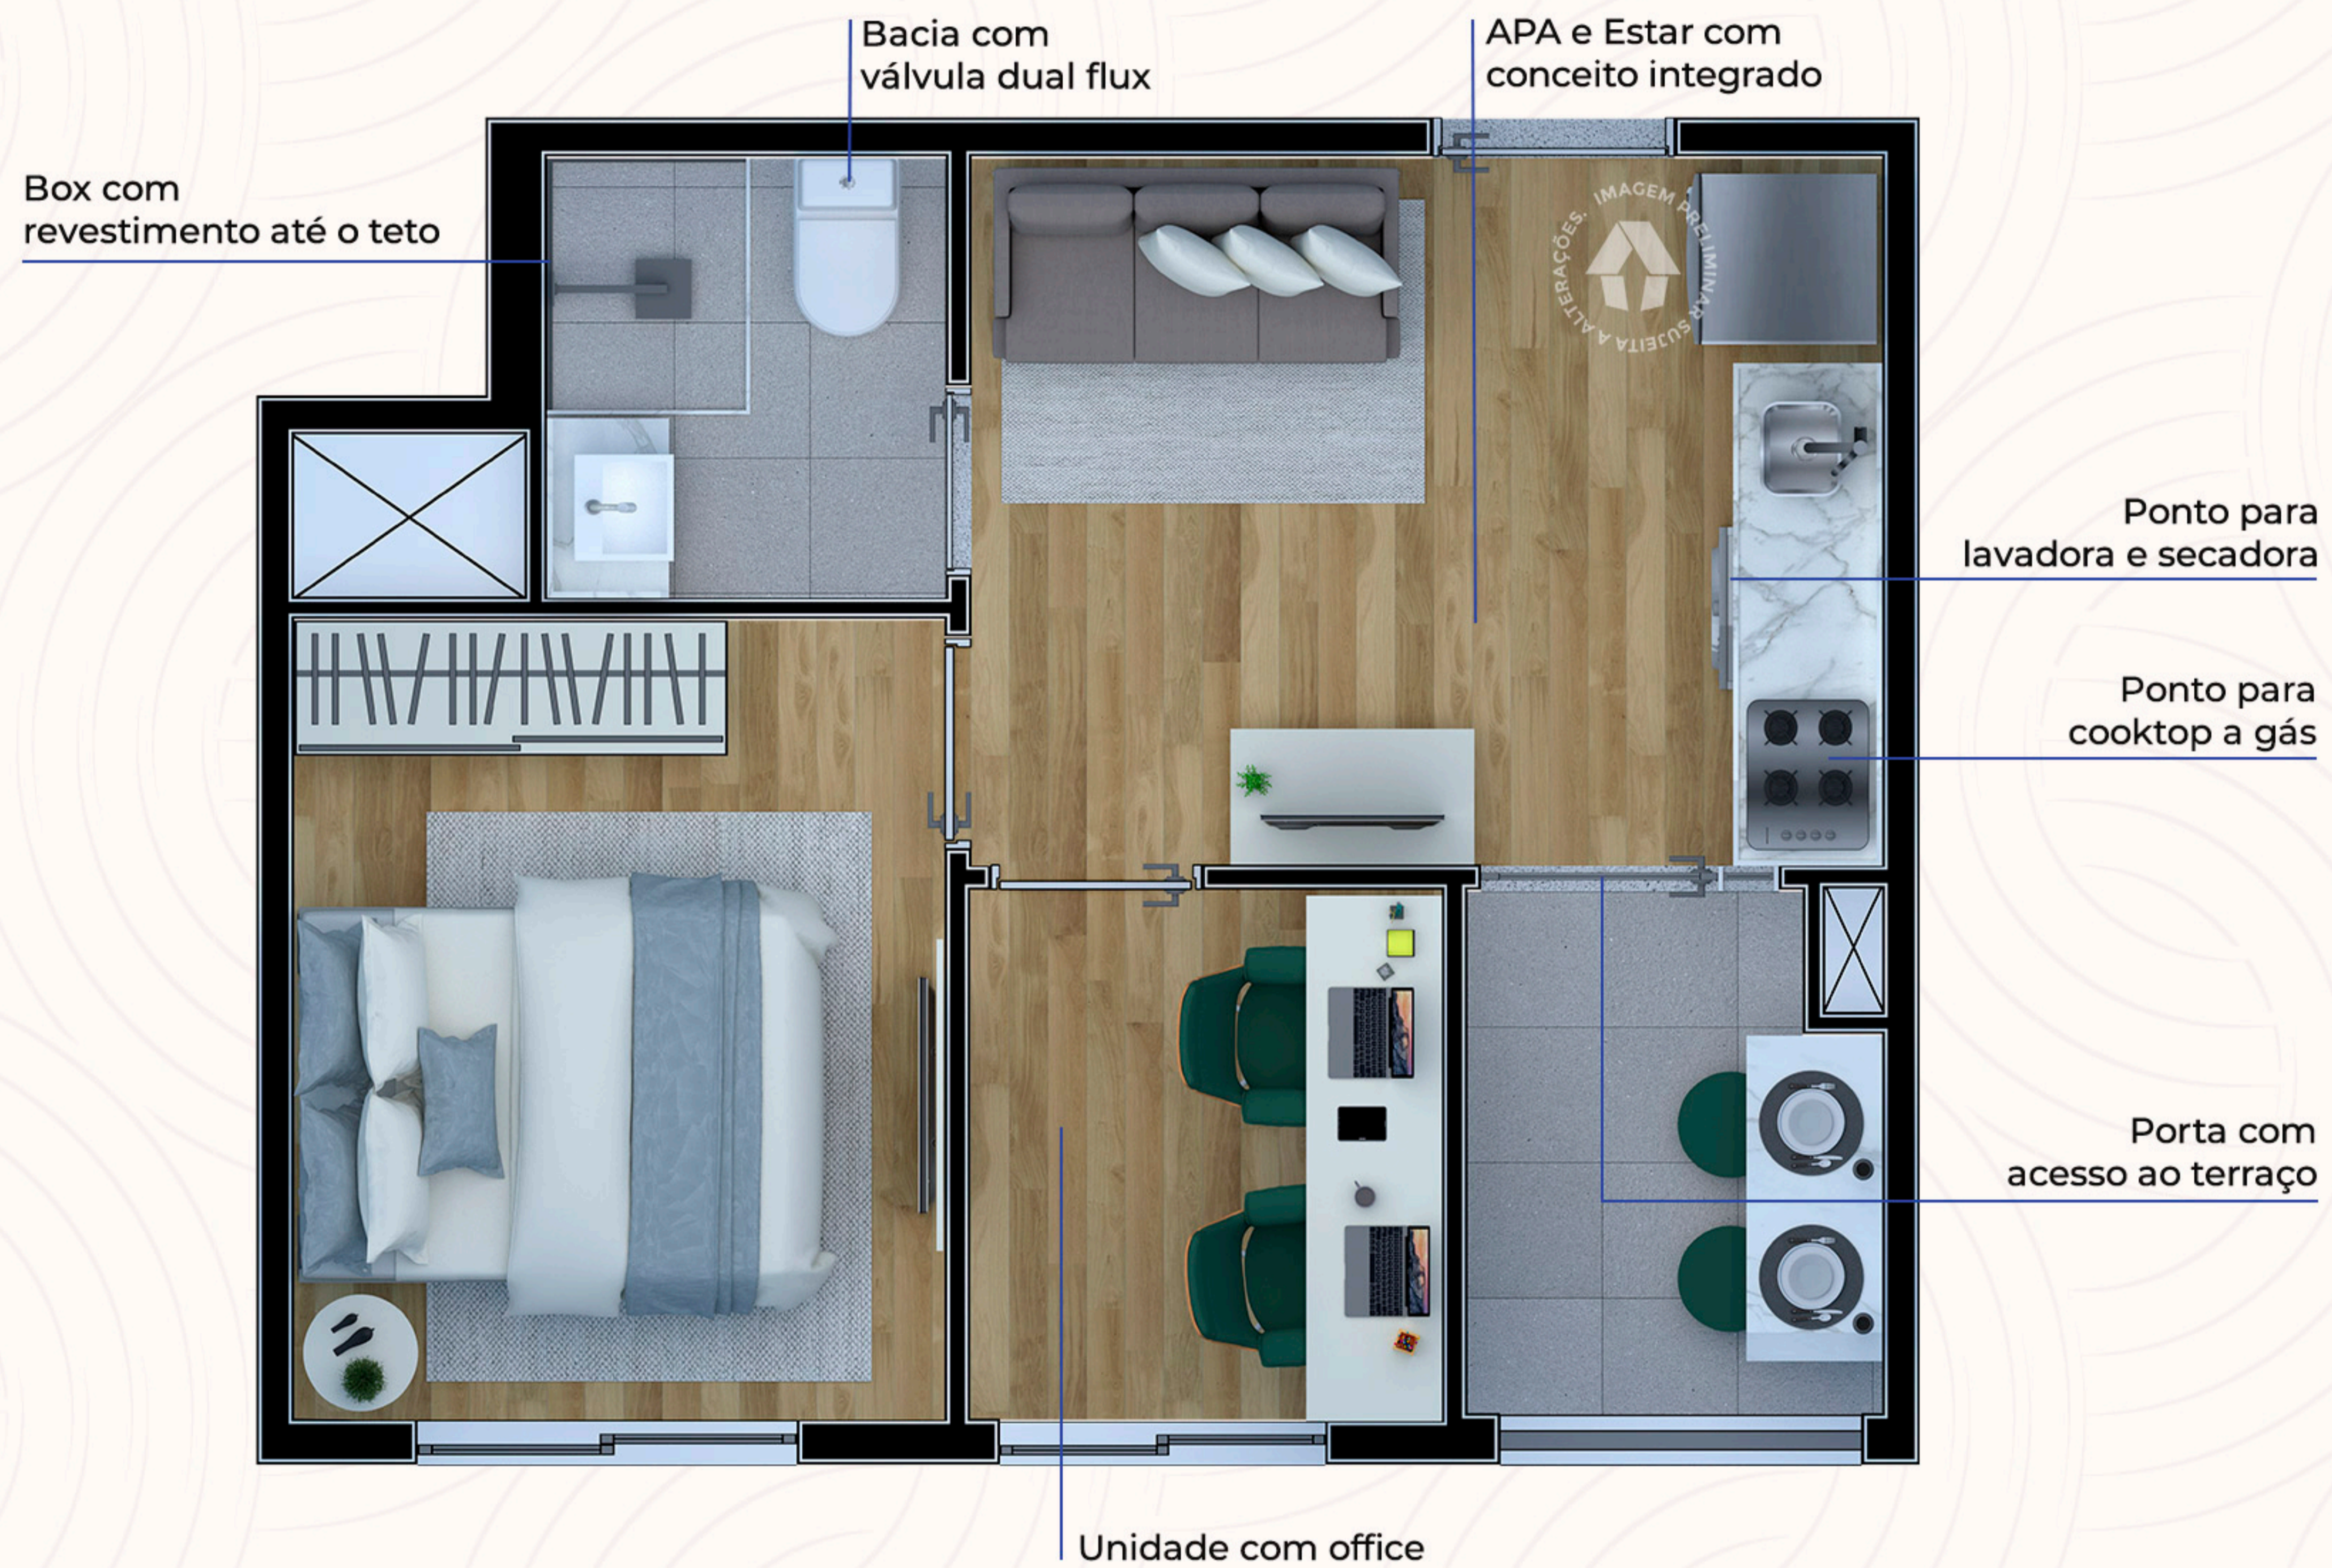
Bacia com
válvula dual flux

APA e Estar com
conceito integrado

Box com
revestimento até o teto

IMAGEM PRELIMINAR SUJEITA A ALTERAÇÕES.

Ponto para
lavadora e secadora

Ponto para
cooktop a gás

Porta com
acesso ao terraço

Unidade com office